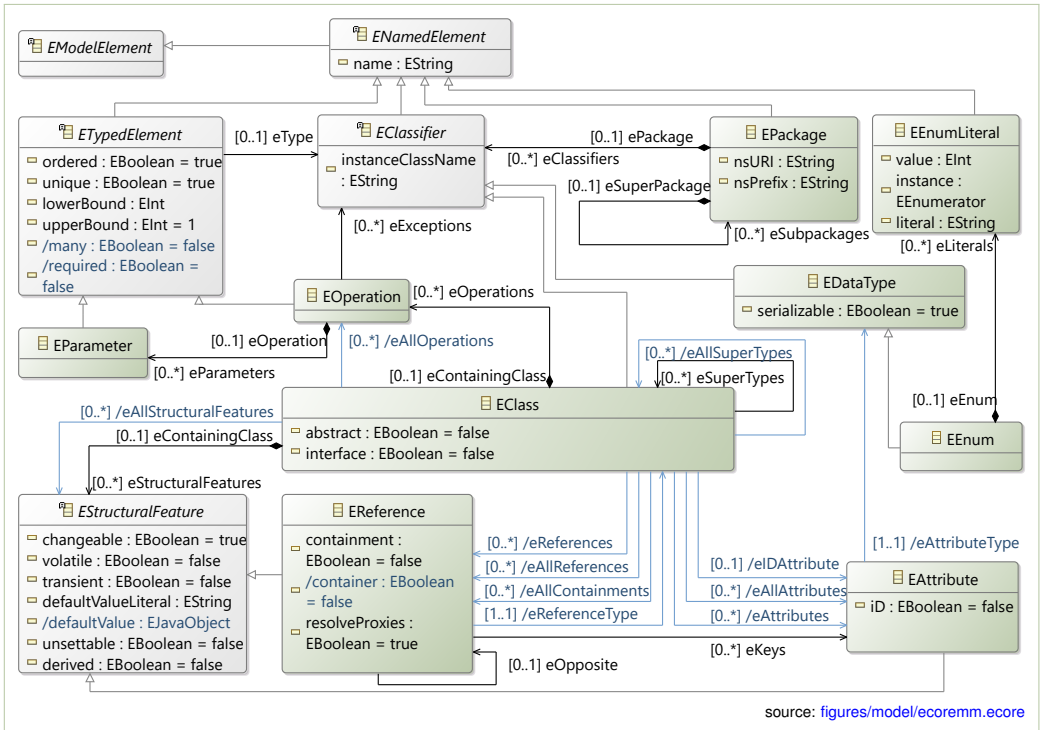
EModelElement

ENamedElement
name : EString

ETypedElement
ordered : EBoolean = true
unique : EBoolean = true
lowerBound : EInt
upperBound : EInt = 1
/many : EBoolean = false
/required : EBoolean = false

[0..1] eType

EClassifier
instanceClassName : EString

[0..1] ePackage
[0..*] eClassifiers

EPackage
nsURI : EString
nsPrefix : EString

[0..1] eSuperPackage
[0..*] eSubpackages

EEnumLiteral
value : EInt
instance : EEnumerator
literal : EString

[0..*] eLiterals

[0..*] eExceptions

EOperation

[0..*] eOperations

EDataType
serializable : EBoolean = true

EParameter

[0..1] eOperation
[0..*] eParameters
[0..*] /eAllOperations
[0..1] eContainingClass
[0..*] /eAllSuperTypes
[0..*] eSuperTypes

[0..*] /eAllStructuralFeatures

EClass
abstract : EBoolean = false
interface : EBoolean = false

[0..1] eContainingClass
[0..*] eStructuralFeatures

[0..1] eEnum

EEnum

EStructuralFeature
changeable : EBoolean = true
volatile : EBoolean = false
transient : EBoolean = false
defaultValueLiteral : EString
/defaultValue : EJavaObject
unsettable : EBoolean = false
derived : EBoolean = false

EReference
containment : EBoolean = false
/container : EBoolean = false
resolveProxies : EBoolean = true

[0..*] /eReferences
[0..*] /eAllReferences
[0..*] /eAllContainments
[1..1] /eReferenceType
[0..1] eOpposite

[1..1] /eAttributeType
[0..1] /eIDAttribute
[0..*] /eAllAttributes
[0..*] /eAttributes
[0..*] eKeys

EAttribute
iD : EBoolean = false

source: figures/model/ecoremm.ecore